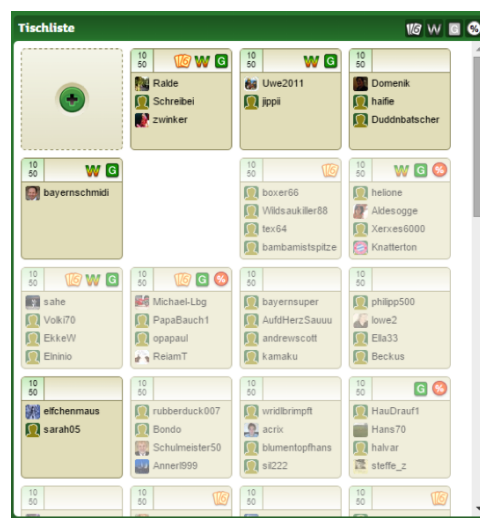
Tischliste

W G %

10 50 W G
Ralde
Schreibei
zwinker

10 50 W G
Uwe2011
jippi

10 50
Domenik
haifie
Duddnbatscher

10 50 W G
bayernschmidi

10 50
boxer66
Wildsaukiller88
tex64
bambamistspitze

10 50 W G %
helione
Aldesogge
Xerxes6000
Knatterton

10 50 W G
sahe
Volki70
EkkeW
Elninio

10 50 G %
Michael-Lbg
PapaBauch1
opapaul
ReiamT

10 50
bayernsuper
AufdHerzSauuu
andrewscott
kamaku

10 50
philipp500
lowe2
Ella33
Beckus

10 50
elfchenmaus
sarah05

10 50
rubberduck007
Bondo
Schulmeister50
Annerl999

10 50
wridlbrimpft
acrix
blumentopfhans
sil222

10 50 G %
HauDrauf1
Hans70
halvar
steffe_z

10 50

10 50

10 50

10 50